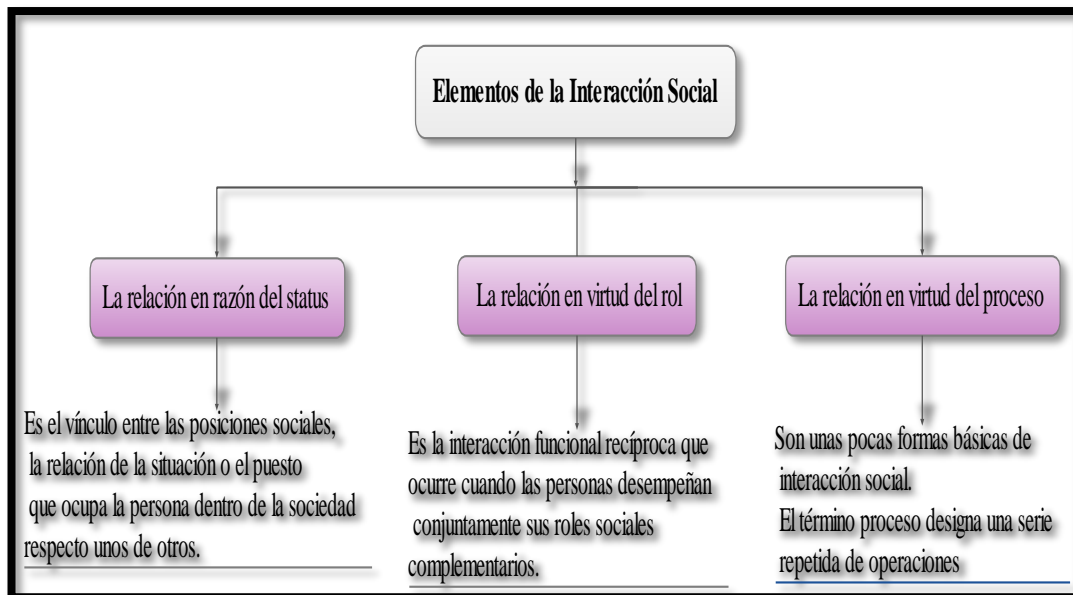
Elementos de la Interacción Social

La relación en razón del status

La relación en virtud del rol

La relación en virtud del proceso

Es el vínculo entre las posiciones sociales, la relación de la situación o el puesto que ocupa la persona dentro de la sociedad respecto unos de otros.

Es la interacción funcional recíproca que ocurre cuando las personas desempeñan conjuntamente sus roles sociales complementarios.

Son unas pocas formas básicas de interacción social.
El término proceso designa una serie repetida de operaciones